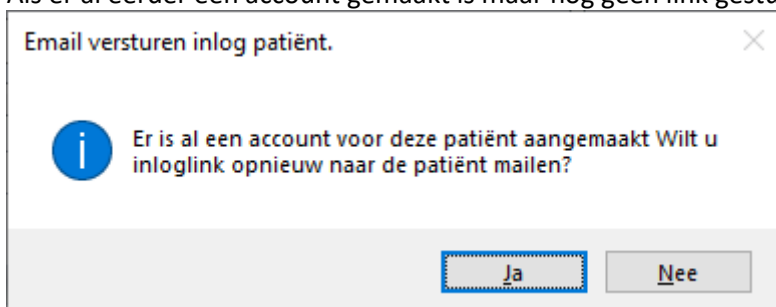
Als er al eerder een account gemaakt is maar nog geen link gestu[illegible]

Email versturen inlog patiënt.

Er is al een account voor deze patiënt aangemaakt Wilt u inloglink opnieuw naar de patiënt mailen?

Ja

Nee